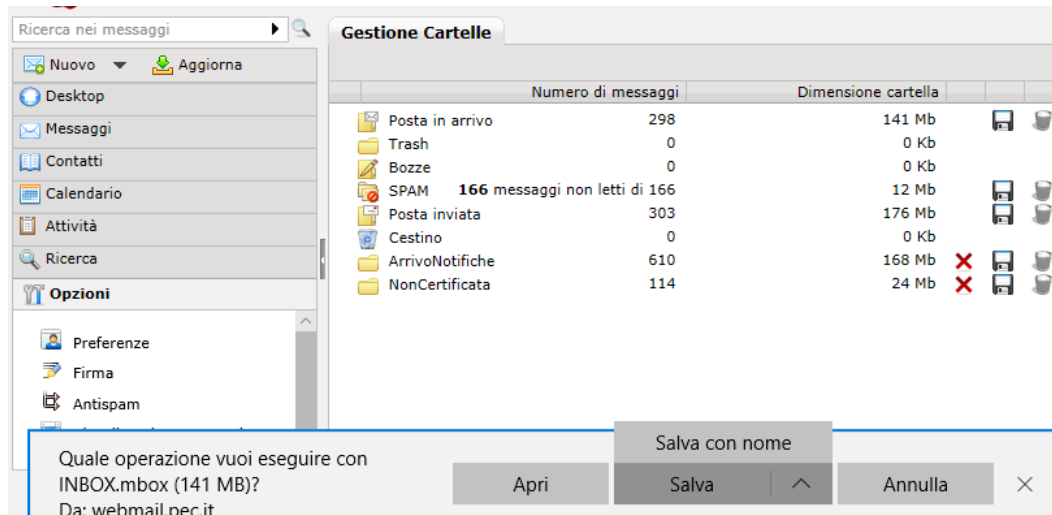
Ricerca nei messaggi

Nuovo
Aggiorna
Desktop
Messaggi
Contatti
Calendario
Attività
Ricerca
Opzioni

Preferenze
Firma
Antispam

Gestione Cartelle

| | Numero di messaggi | Dimensione cartella |
|---|---|---|
| Posta in arrivo | 298 | 141 Mb |
| Trash | 0 | 0 Kb |
| Bozze | 0 | 0 Kb |
| SPAM | **166** messaggi non letti di 166 | 12 Mb |
| Posta inviata | 303 | 176 Mb |
| Cestino | 0 | 0 Kb |
| ArrivoNotifiche | 610 | 168 Mb |
| NonCertificata | 114 | 24 Mb |

Quale operazione vuoi eseguire con INBOX.mbox (141 MB)?
Da: webmail.pec.it

Salva con nome
Apri
Salva
Annulla